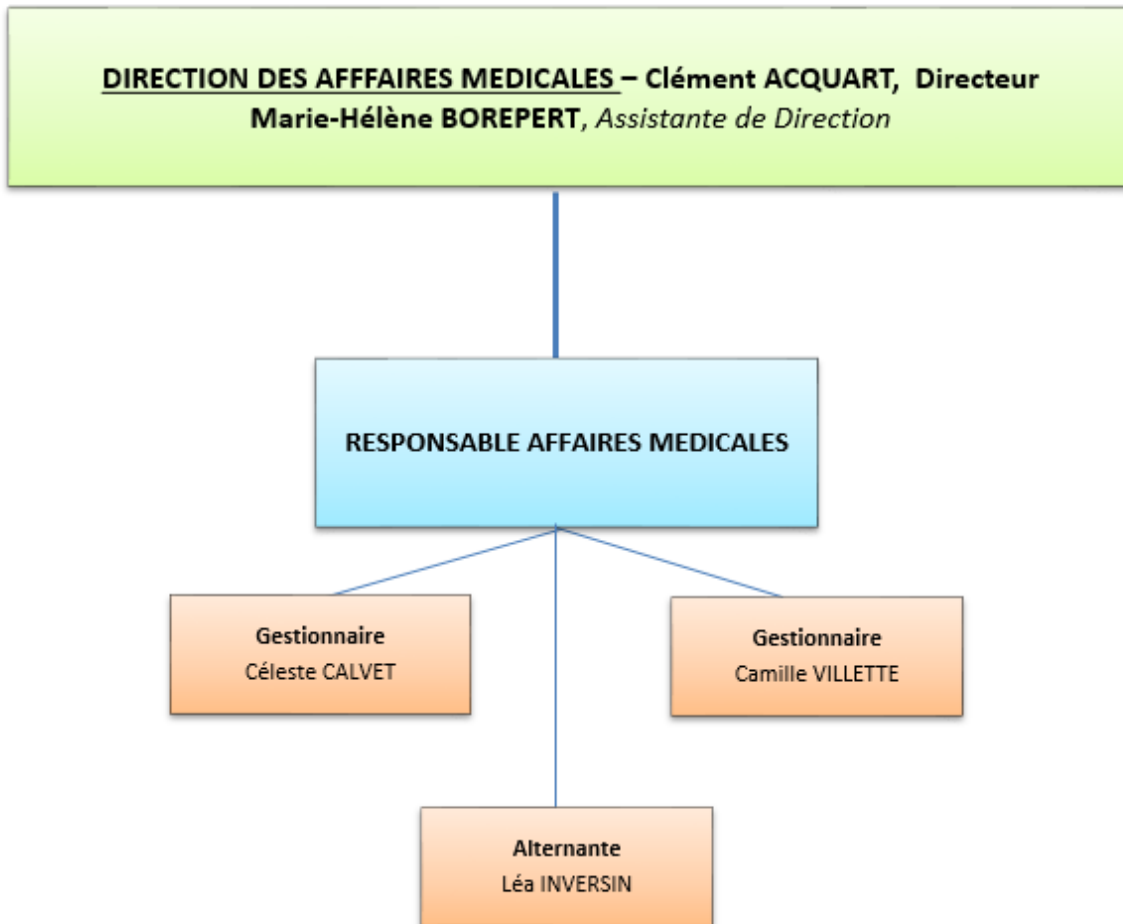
DIRECTION DES AFFFAIRES MEDICALES – Clément ACQUART, Directeur
Marie-Hélène BOREPERT, Assistante de Direction

RESPONSABLE AFFAIRES MEDICALES

Gestionnaire
Céleste CALVET

Gestionnaire
Camille VILLETTE

Alternante
Léa INVERSIN